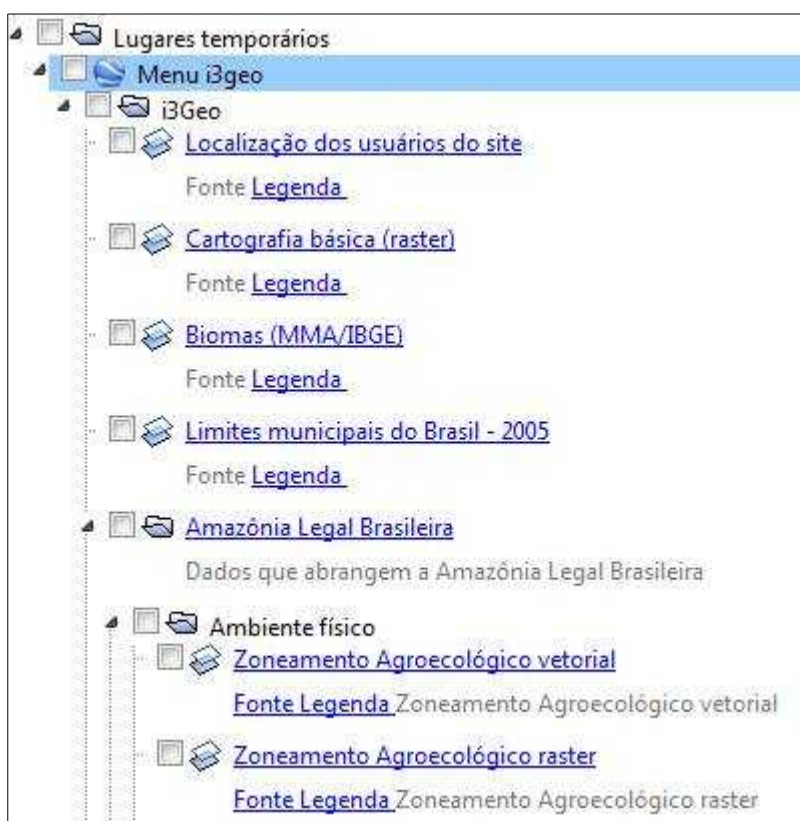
Lugares temporários

Menu i3geo

i3Geo

Localização dos usuários do site

Fonte Legenda

Cartografia básica (raster)

Fonte Legenda

Biomas (MMA/IBGE)

Fonte Legenda

Limites municipais do Brasil - 2005

Fonte Legenda

Amazônia Legal Brasileira

Dados que abrangem a Amazônia Legal Brasileira

Ambiente físico

Zoneamento Agroecológico vetorial

Fonte Legenda Zoneamento Agroecológico vetorial

Zoneamento Agroecológico raster

Fonte Legenda Zoneamento Agroecológico raster